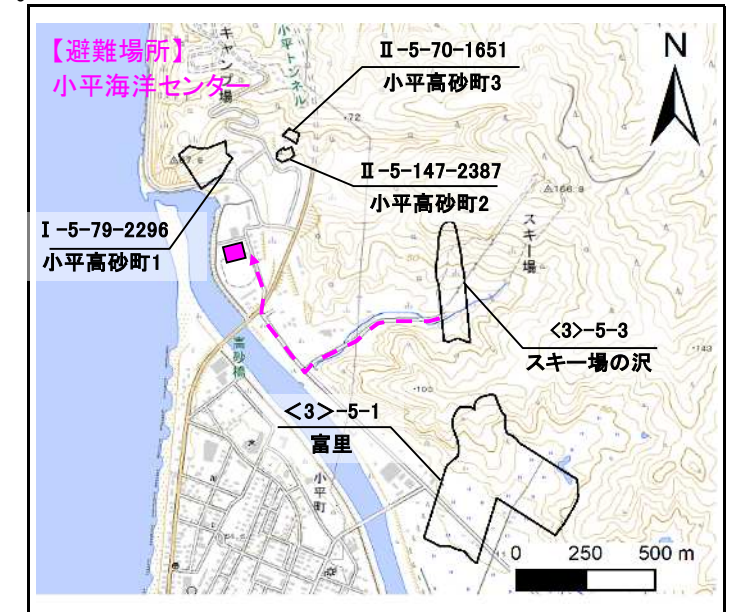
【避難場所】
小平海洋センター

Ⅱ-5-70-1651
小平高砂町3

Ⅱ-5-147-2387
小平高砂町2

Ⅰ-5-79-2296
小平高砂町1

<3>-5-3
スキー場の沢

<3>-5-1
富里

キャンプ場
小平トンネル
スキー場
高砂橋
小平町
72
166.8
143
100

N

0 250 500 m